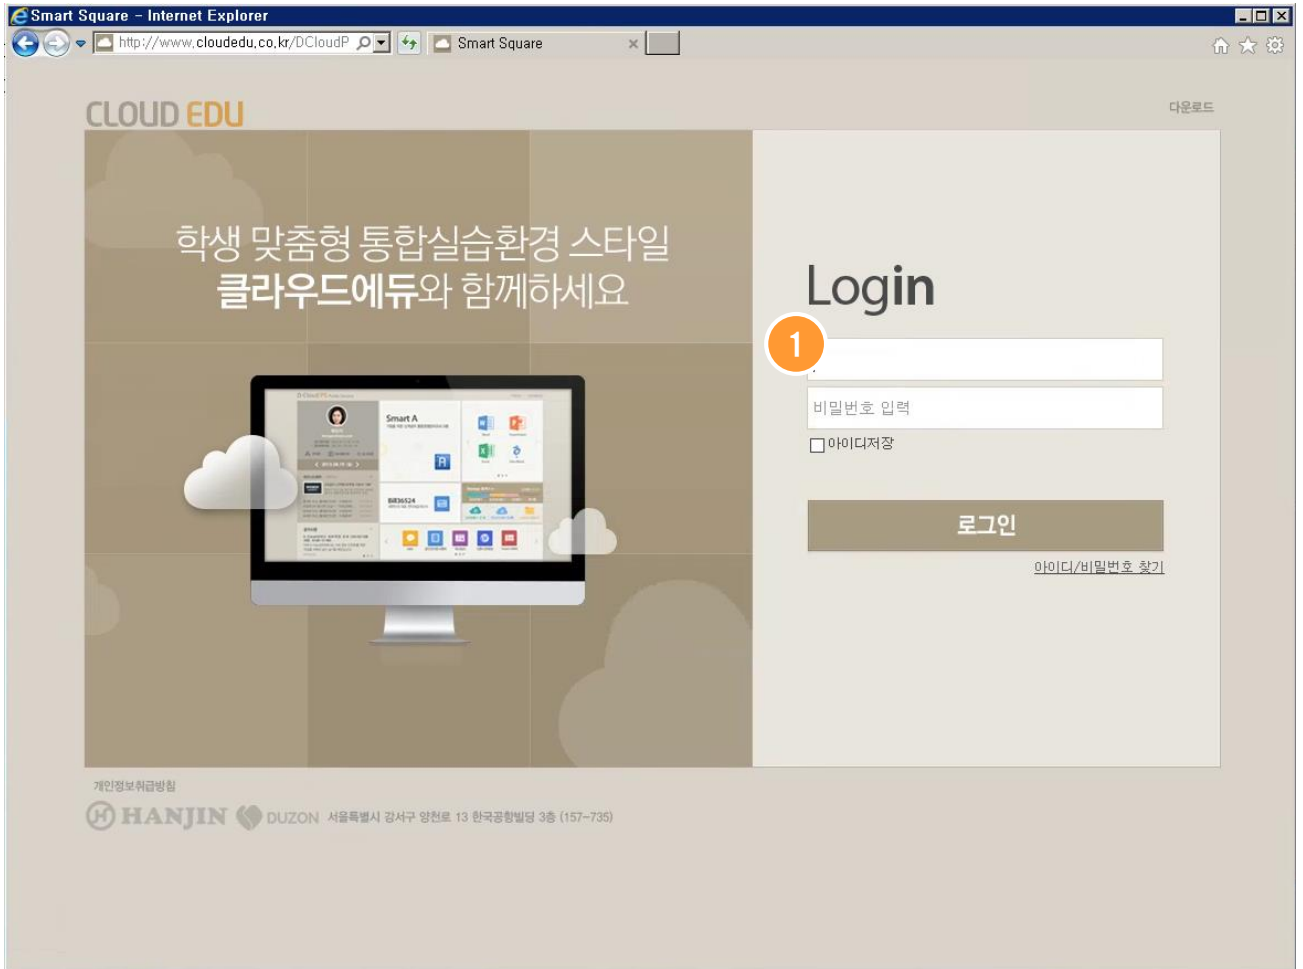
Smart Square - Internet Explorer

http://www.cloudedu.co.kr/DCloudP

Smart Square

CLOUD EDU

다운로드

학생 맞춤형 통합실습환경 스타일
클라우드에듀와 함께하세요

Smart A

Login

1

비밀번호 입력

아이디저장

로그인

아이디/비밀번호 찾기

개인정보취급방침

HANJIN DUZON 서울특별시 강서구 양천로 13 한국공항빌딩 3층 (157-735)